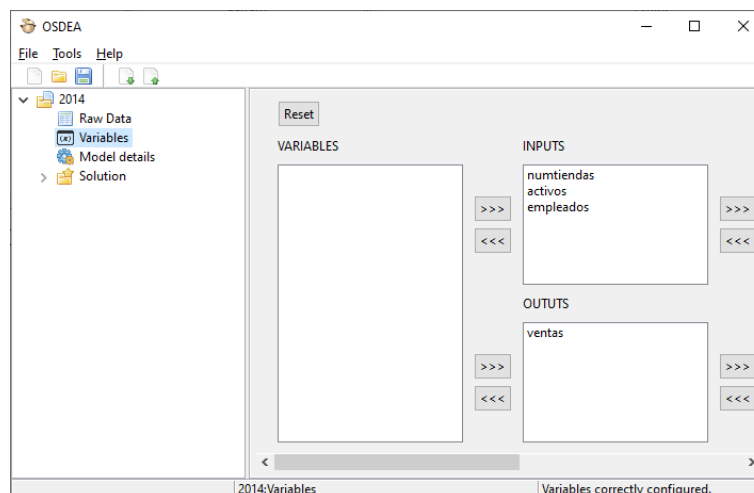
OSDEA

File Tools Help

2014
Raw Data
Variables
Model details
Solution

Reset

VARIABLES

>>>
<<<

INPUTS
numtiendas
activos
empleados

>>>
<<<

OUTUTS
ventas

>>>
<<<

>>>
<<<

2014:Variables

Variables correctly configured.